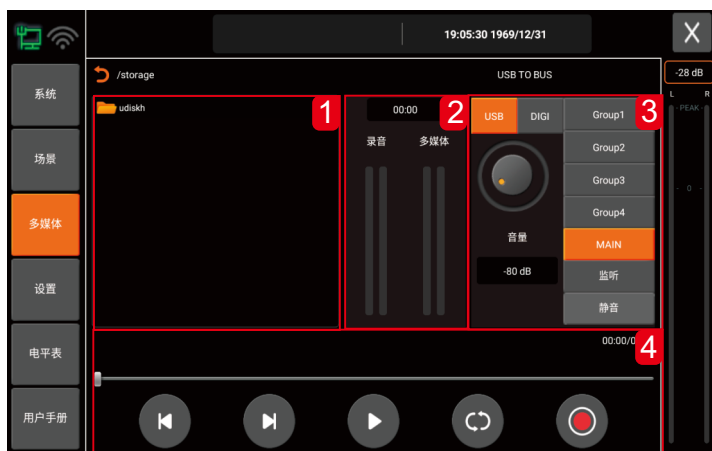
19:05:30 1969/12/31

X

系统

场景

多媒体

设置

电平表

用户手册

/storage

USB TO BUS

udiskh

1

00:00

2

录音

多媒体

USB

DIGI

3

Group1

Group2

Group3

Group4

音量

MAIN

-80 dB

监听

静音

00:00/0

4

-28 dB

L

R

PEAK

0